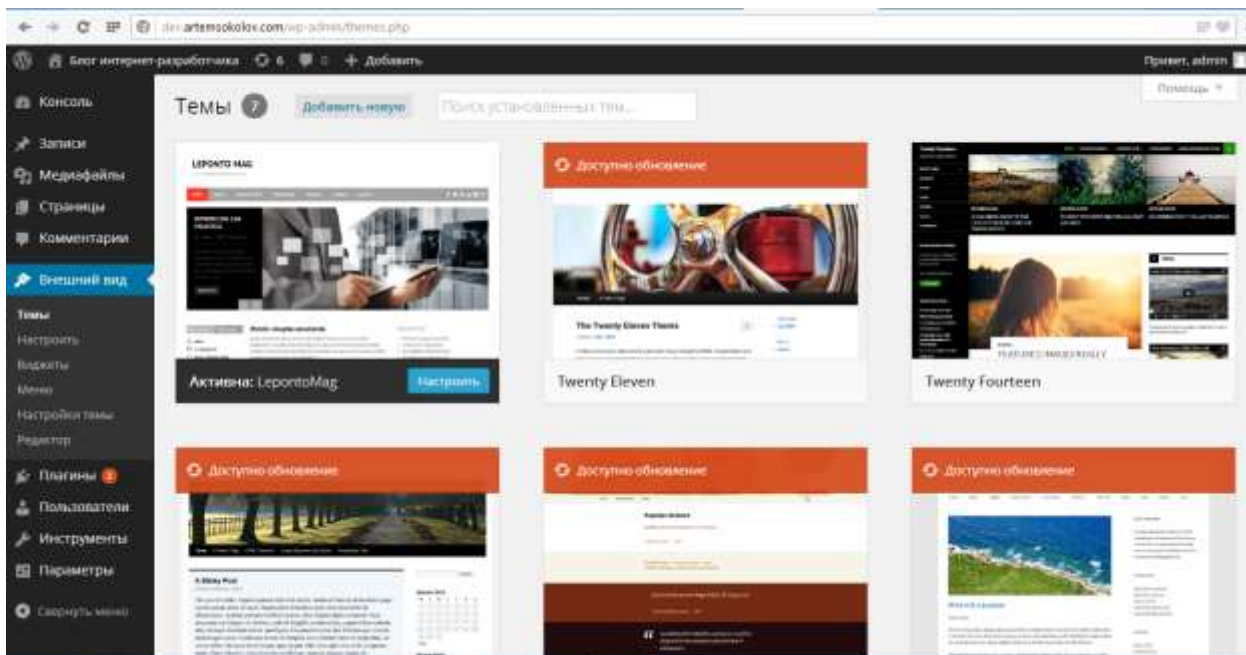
dev.artemsokolov.com/wp-admin/themes.php

Блог интернет-разработчика 6 0 + Добавить

Привет, admin

Консоль
Записи
Медиафайлы
Страницы
Комментарии
Внешний вид
Темы
Настроить
Виджеты
Меню
Настройки темы
Редактор
Плагины 2
Пользователи
Инструменты
Параметры
Свернуть меню

Темы 7 Добавить новую Поиск установленных тем...

Помощь

LEPONTO MAG

Активна: LepontoMag Настроить

Доступно обновление

The Twenty Eleven Theme

Twenty Eleven

Twenty Fourteen

Доступно обновление

A Sticky Post

Доступно обновление

Доступно обновление